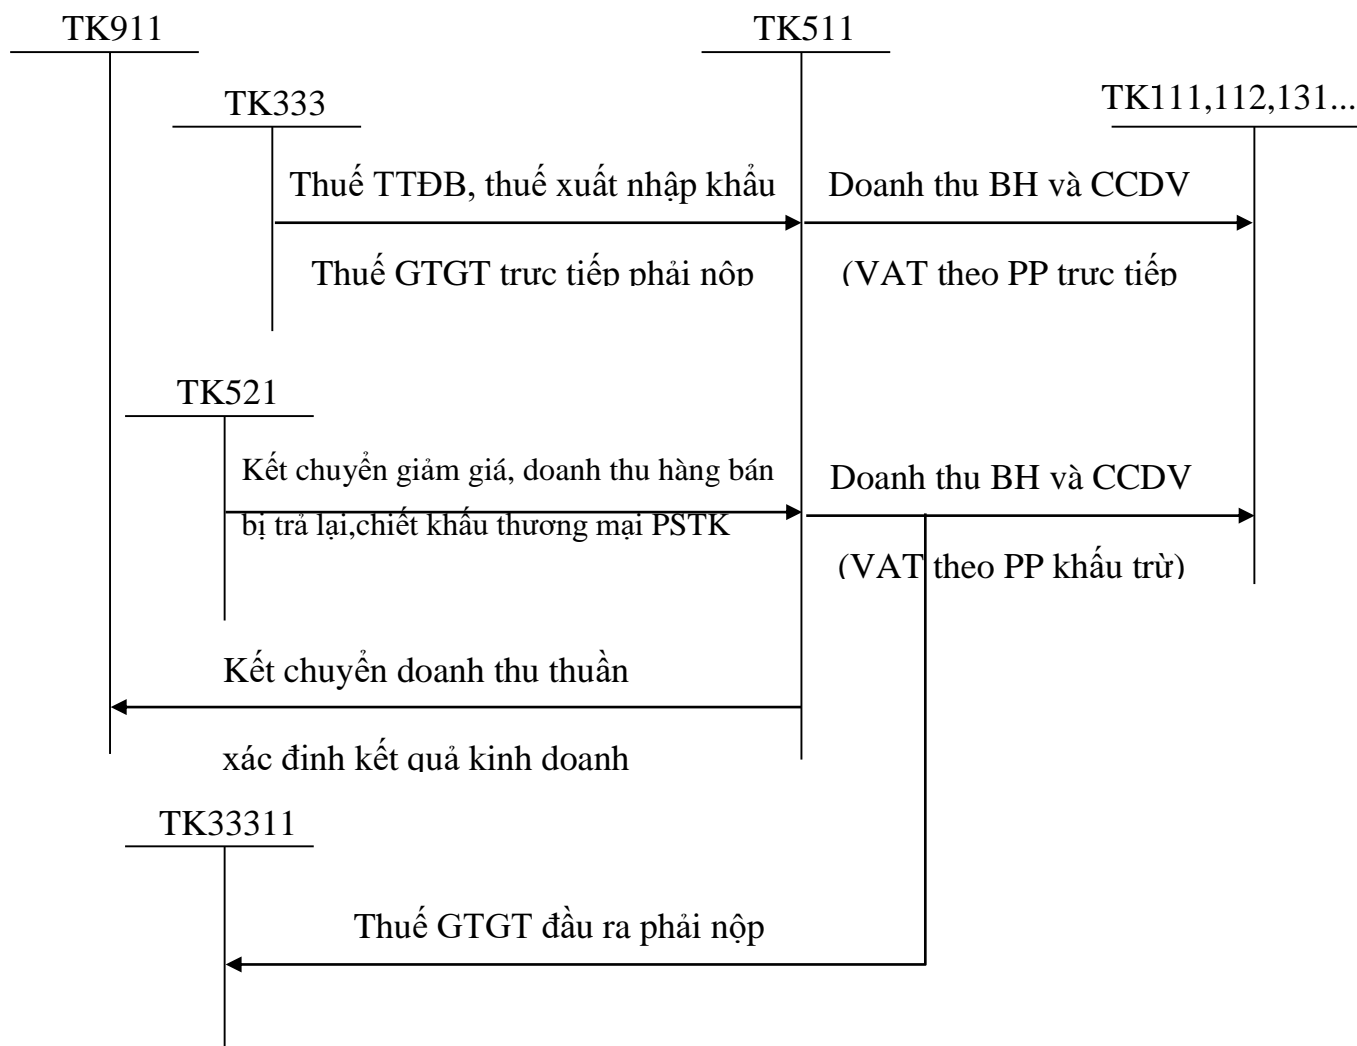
TK911

TK511

TK333

TK111,112,131...

Thuế TTĐB, thuế xuất nhập khẩu

Doanh thu BH và CCDV

Thuế GTGT trực tiếp phải nộp

(VAT theo PP trực tiếp

TK521

Kết chuyển giảm giá, doanh thu hàng bán bị trả lại,chiết khấu thương mại PSTK

Doanh thu BH và CCDV

(VAT theo PP khấu trừ)

Kết chuyển doanh thu thuần

xác định kết quả kinh doanh

TK33311

Thuế GTGT đầu ra phải nộp